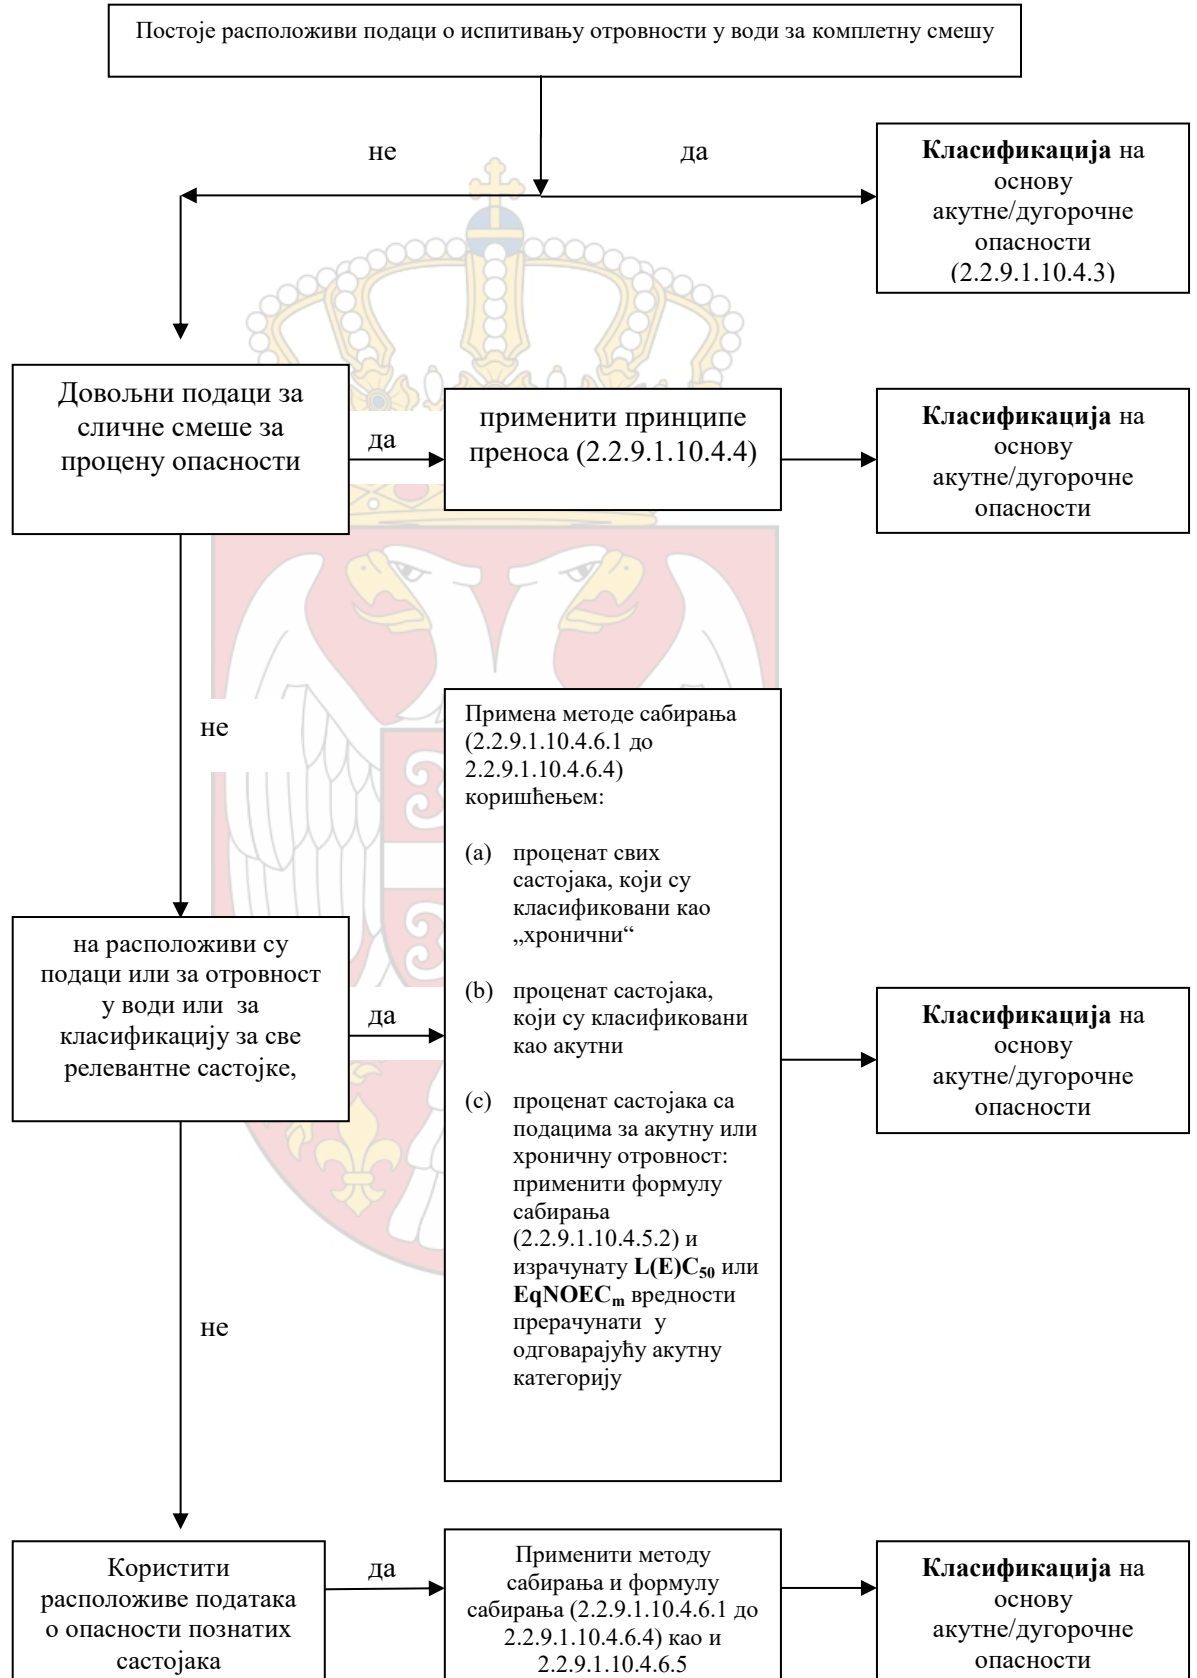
Постоје расположиви подаци о испитивању отровности у води за комплетну смешу

не

да

**Класификација** на основу акутне/дугорочне опасности (2.2.9.1.10.4.3)

Довољни подаци за сличне смеше за процену опасности

да

применити принципе преноса (2.2.9.1.10.4.4)

**Класификација** на основу акутне/дугорочне опасности

не

Примена методе сабирања (2.2.9.1.10.4.6.1 до 2.2.9.1.10.4.6.4) коришћењем:

(a) проценат свих састојака, који су класификовани као „хронични“

(b) проценат састојака, који су класификовани као акутни

(c) проценат састојака са подацима за акутну или хроничну отровност: применити формулу сабирања (2.2.9.1.10.4.5.2) и израчунату **L(E)C$_{50}$** или **EqNOEC$_{m}$** вредности преручунати у одговарајућу акутну категорију

на расположиви су подаци или за отровност у води или за класификацију за све релевантне састојке,

да

**Класификација** на основу акутне/дугорочне опасности

не

Користити расположиве података о опасности познатих састојака

да

Применити методу сабирања и формулу сабирања (2.2.9.1.10.4.6.1 до 2.2.9.1.10.4.6.4) као и 2.2.9.1.10.4.6.5

**Класификација** на основу акутне/дугорочне опасности